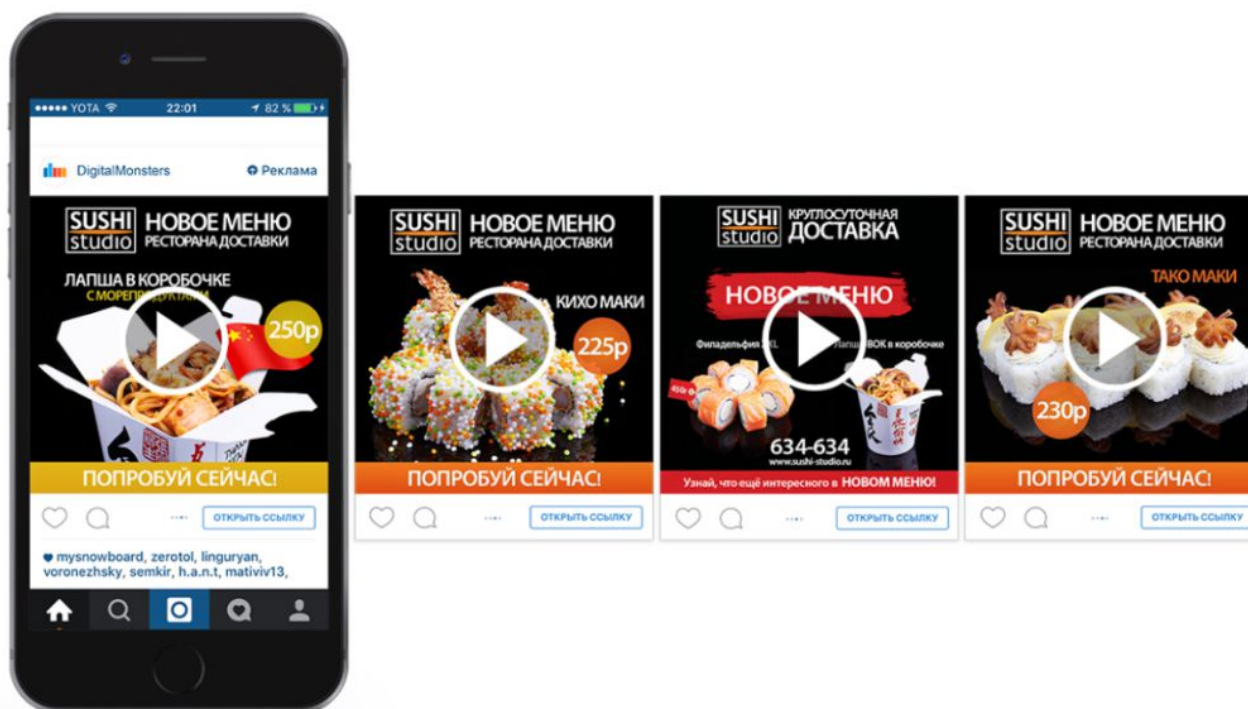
●●●●● YOTA 22:01 82 %

DigitalMonsters
Реклама

SUSHI studio НОВОЕ МЕНЮ РЕСТОРАНА ДОСТАВКИ

ЛАПША В КОРОБОЧКЕ
С МОРЕП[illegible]

250р

ПОПРОБУЙ СЕЙЧАС!

ОТКРЫТЬ ССЫЛКУ

mysnowboard, zerotol, linguryan, voronezhsky, semkir, h.a.n.t, mativiv13,

SUSHI studio НОВОЕ МЕНЮ РЕСТОРАНА ДОСТАВКИ

КИХО МАКИ

225р

ПОПРОБУЙ СЕЙЧАС!

ОТКРЫТЬ ССЫЛКУ

SUSHI studio КРУГЛОСУТОЧНАЯ ДОСТАВКА

НОВОЕ МЕНЮ

Филадельфия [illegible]
Лапша ВОК в коробочке

450р

634-634
www.sushi-studio.ru

Узнай, что ещё интересного в НОВОМ МЕНЮ!

ОТКРЫТЬ ССЫЛКУ

SUSHI studio НОВОЕ МЕНЮ РЕСТОРАНА ДОСТАВКИ

ТАКО МАКИ

230р

ПОПРОБУЙ СЕЙЧАС!

ОТКРЫТЬ ССЫЛКУ